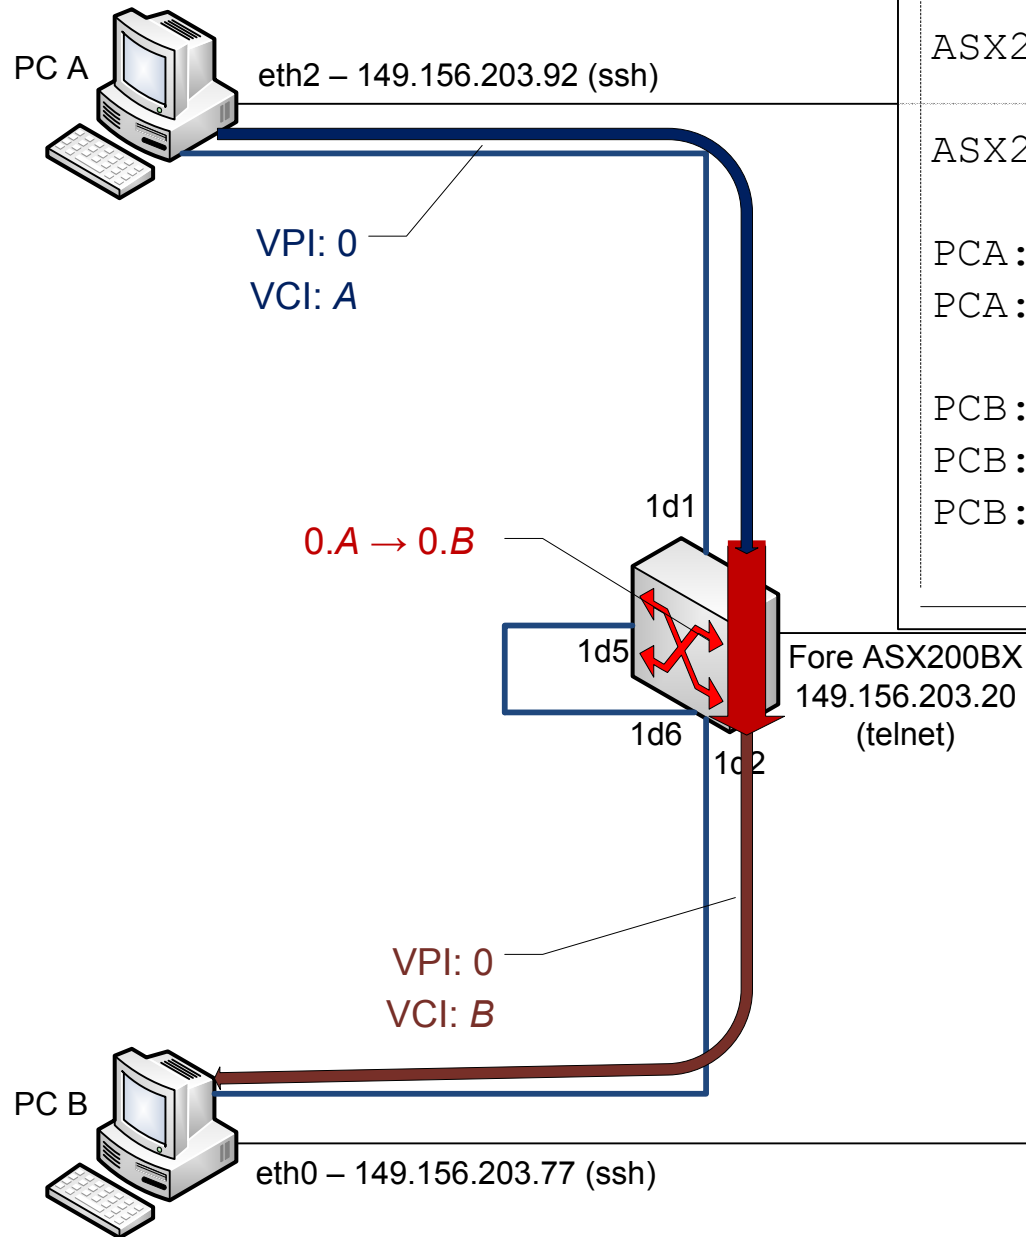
PC A

eth2 – 149.156.203.92 (ssh)

VPI: 0
VCI: $A$

1d1

$0.A \rightarrow 0.B$

1d5

1d6

1d2

Fore ASX200BX
149.156.203.20
(telnet)

VPI: 0
VCI: $B$

PC B

eth0 – 149.156.203.77 (ssh)

ASX2
ASX2
PCA:
PCA:
PCB:
PCB:
PCB: